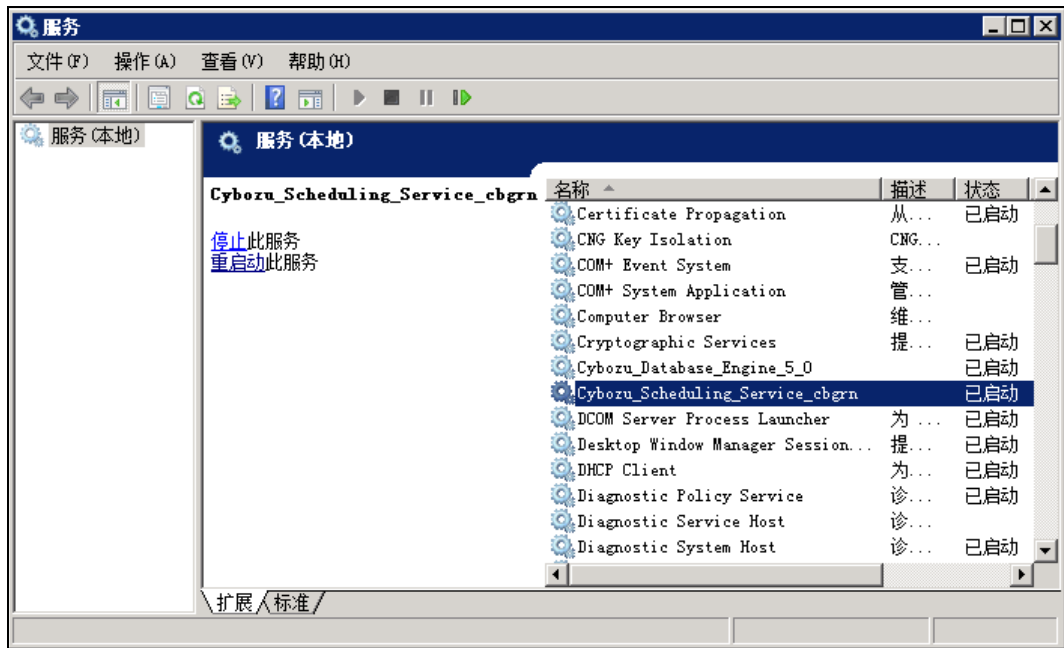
服务

文件(F) 操作(A) 查看(V) 帮助(H)

服务(本地)

服务(本地)

Cyboru_Scheduling_Service_cbgrn

停止此服务
重启动此服务

| 名称 | 描述 | 状态 |
|---|---|---|
| Certificate Propagation | 从... | 已启动 |
| CNG Key Isolation | CNG... | |
| COM+ Event System | 支... | 已启动 |
| COM+ System Application | 管... | |
| Computer Browser | 维... | |
| Cryptographic Services | 提... | 已启动 |
| Cyborn_Database_Engine_5_0 | | 已启动 |
| Cyboru_Scheduling_Service_cbgrn | | 已启动 |
| DCOM Server Process Launcher | 为 ... | 已启动 |
| Desktop Window Manager Session... | 提... | 已启动 |
| DHCP Client | 为... | 已启动 |
| Diagnostic Policy Service | 诊... | 已启动 |
| Diagnostic Service Host | 诊... | |
| Diagnostic System Host | 诊... | 已启动 |

扩展 标准